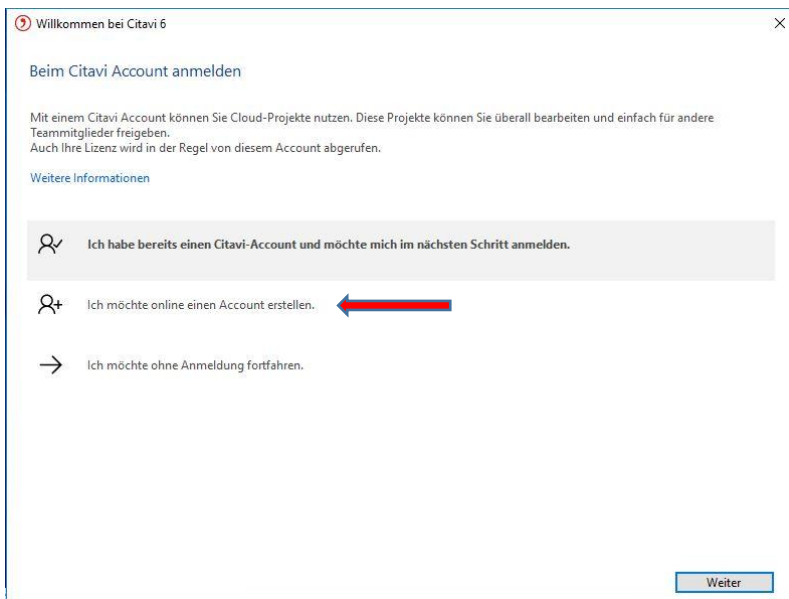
Willkommen bei Citavi 6

×

Beim Citavi Account anmelden

Mit einem Citavi Account können Sie Cloud-Projekte nutzen. Diese Projekte können Sie überall bearbeiten und einfach für andere Teammitglieder freigeben.
Auch Ihre Lizenz wird in der Regel von diesem Account abgerufen.

Weitere Informationen

Ich habe bereits einen Citavi-Account und möchte mich im nächsten Schritt anmelden.

Ich möchte online einen Account erstellen.

Ich möchte ohne Anmeldung fortfahren.

Weiter